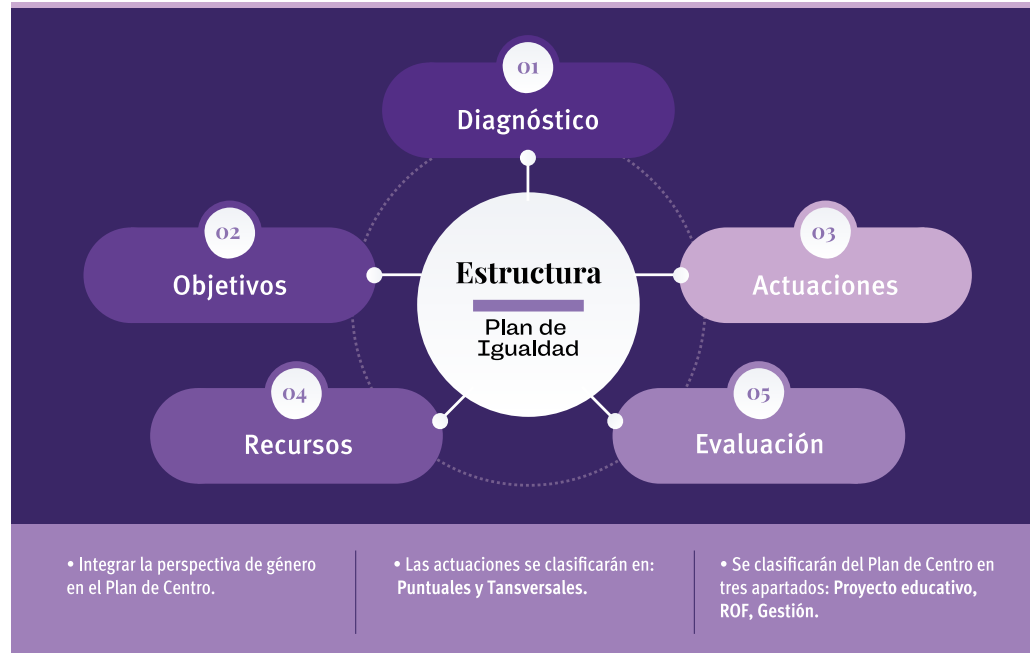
01
Diagnóstico

02
Objetivos

Estructura
Plan de Igualdad

03
Actuaciones

04
Recursos

05
Evaluación

• Integrar la perspectiva de género en el Plan de Centro.

• Las actuaciones se clasificarán en: **Puntuales y Tansversales.**

• Se clasificarán del Plan de Centro en tres apartados: **Proyecto educativo, ROF, Gestión.**